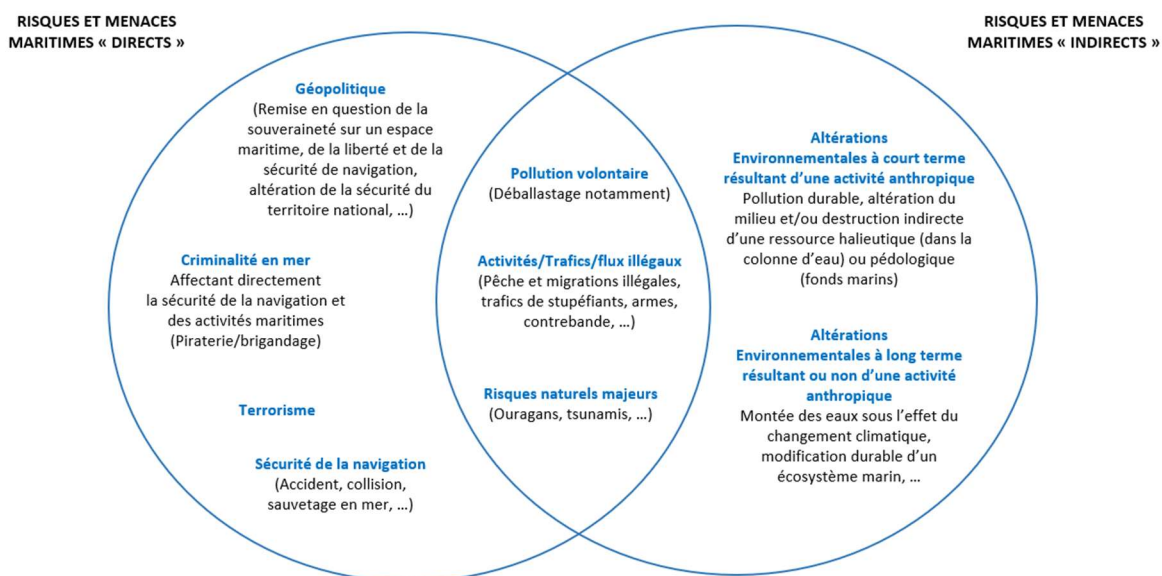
RISQUES ET MENACES MARITIMES « DIRECTS »

RISQUES ET MENACES MARITIMES « INDIRECTS »

Géopolitique
(Remise en question de la souveraineté sur un espace maritime, de la liberté et de la sécurité de navigation, altération de la sécurité du territoire national, …)

Criminalité en mer
Affectant directement la sécurité de la navigation et des activités maritimes (Piraterie/brigandage)

Terrorisme

Sécurité de la navigation
(Accident, collision, sauvetage en mer, …)

Pollution volontaire
(Déballastage notamment)

Activités/Trafics/flux illégaux
(Pêche et migrations illégales, trafics de stupéfiants, armes, contrebande, …)

Risques naturels majeurs
(Ouragans, tsunamis, …)

Altérations Environnementales à court terme résultant d'une activité anthropique
Pollution durable, altération du milieu et/ou destruction indirecte d'une ressource halieutique (dans la colonne d'eau) ou pédologique (fonds marins)

Altérations Environnementales à long terme résultant ou non d'une activité anthropique
Montée des eaux sous l'effet du changement climatique, modification durable d'un écosystème marin, …